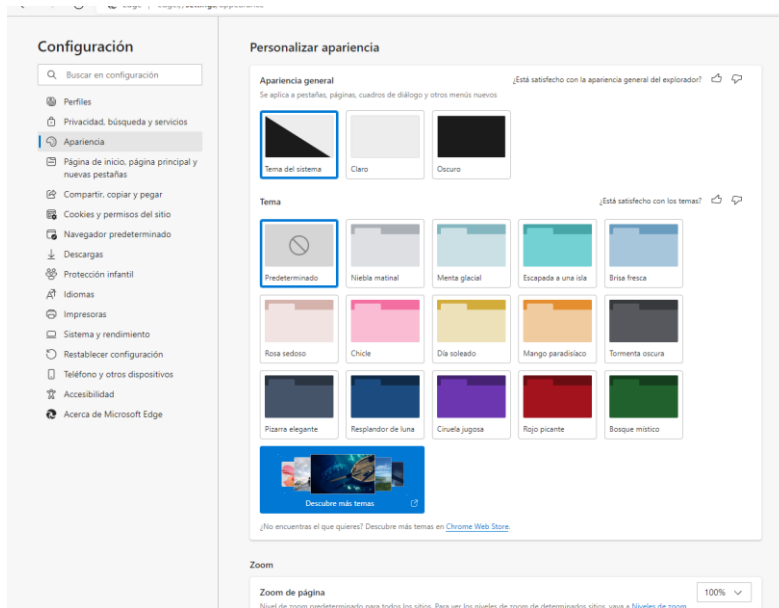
Configuración

Buscar en configuración

Perfiles
Privacidad, búsqueda y servicios
Apariencia
Página de inicio, página principal y nuevas pestañas
Compartir, copiar y pegar
Cookies y permisos del sitio
Navegador predeterminado
Descargas
Protección infantil
Idiomas
Impresoras
Sistema y rendimiento
Restablecer configuración
Teléfono y otros dispositivos
Accesibilidad
Acerca de Microsoft Edge

Personalizar apariencia

Apariencia general
¿Está satisfecho con la apariencia general del explorador?
Se aplica a pestañas, páginas, cuadros de diálogo y otros menús nuevos

Tema del sistema
Claro
Oscuro

Tema
¿Está satisfecho con los temas?

Predeterminado
Niebla matinal
Menta glacial
Escapada a una isla
Brisa fresca
Rosa sedoso
Chicle
Día soleado
Mango paradisíaco
Tormenta oscura
Pizarra elegante
Resplandor de luna
Ciruela jugosa
Rojo picante
Bosque místico

Descubre más temas

¿No encuentras el que quieres? Descubre más temas en Chrome Web Store.

Zoom

Zoom de página
100%
Nivel de zoom predeterminado para todos los sitios. Para ver los niveles de zoom de determinados sitios, vaya a Niveles de zoom